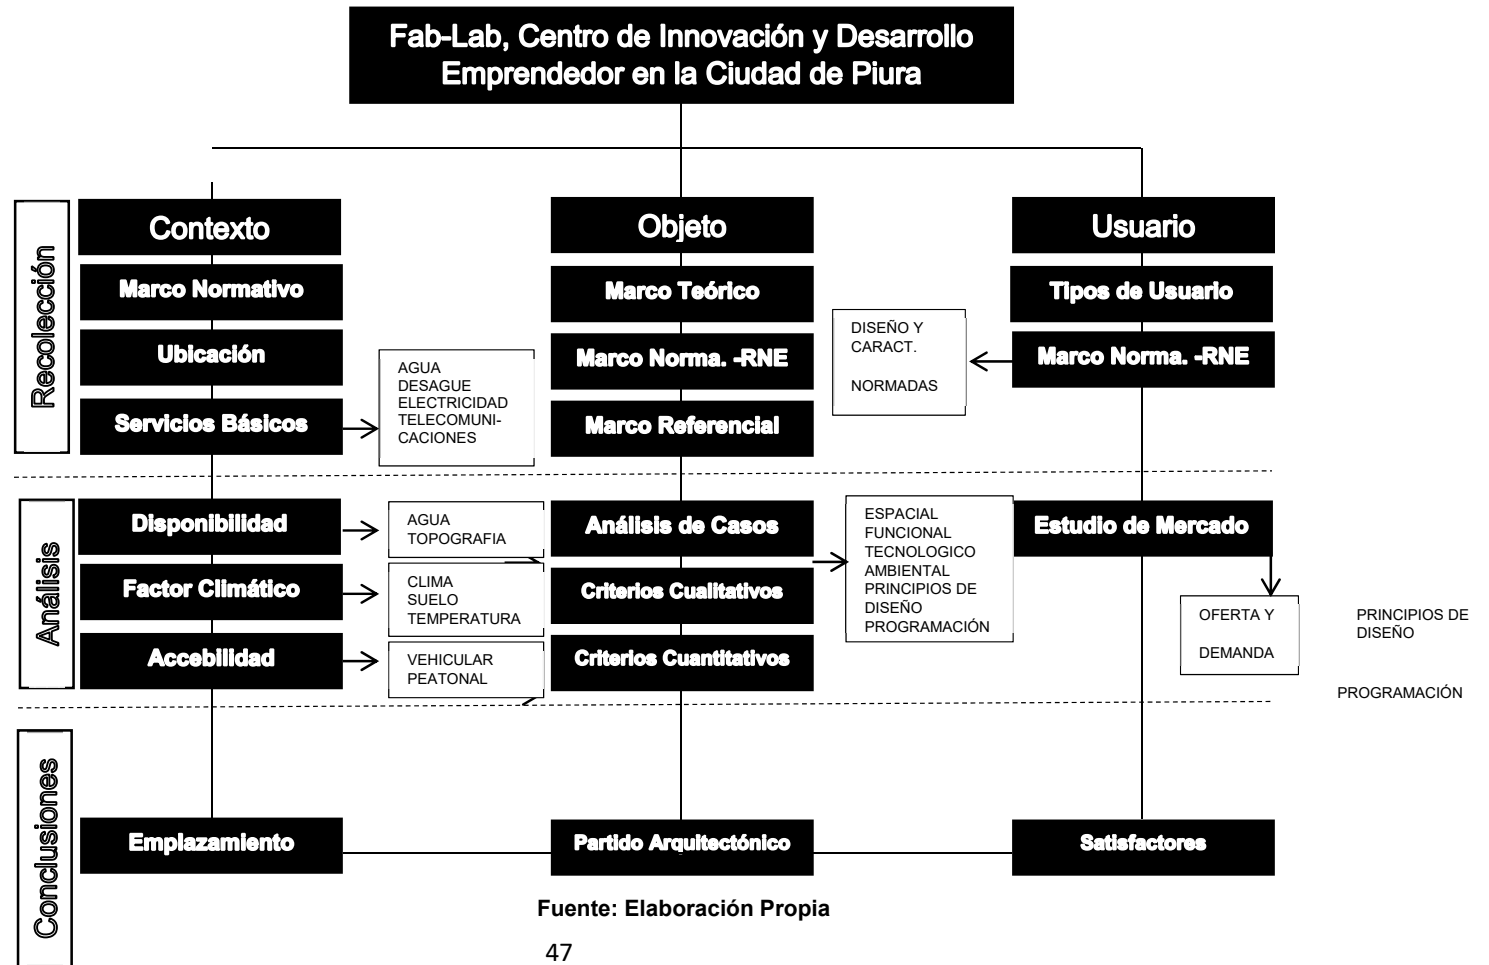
Fab-Lab, Centro de Innovación y Desarrollo Emprendedor en la Ciudad de Piura

Recolección

Contexto

Marco Normativo

Ubicación

Servicios Básicos

AGUA
DESAGUE
ELECTRICIDAD
TELECOMUNICACIONES

Objeto

Marco Teórico

Marco Norma. -RNE

Marco Referencial

Usuario

Tipos de Usuario

DISEÑO Y CARACT.

NORMADAS

Marco Norma. -RNE

Análisis

Disponibilidad

AGUA
TOPOGRAFIA

Factor Climático

CLIMA
SUELO
TEMPERATURA

Accebilidad

VEHICULAR
PEATONAL

Análisis de Casos

Criterios Cualitativos

Criterios Cuantitativos

ESPACIAL
FUNCIONAL
TECNOLOGICO
AMBIENTAL
PRINCIPIOS DE DISEÑO
PROGRAMACIÓN

Estudio de Mercado

OFERTA Y

DEMANDA

PRINCIPIOS DE DISEÑO

PROGRAMACIÓN

Conclusiones

Emplazamiento

Partido Arquitectónico

Satisfactores

Fuente: Elaboración Propia

47